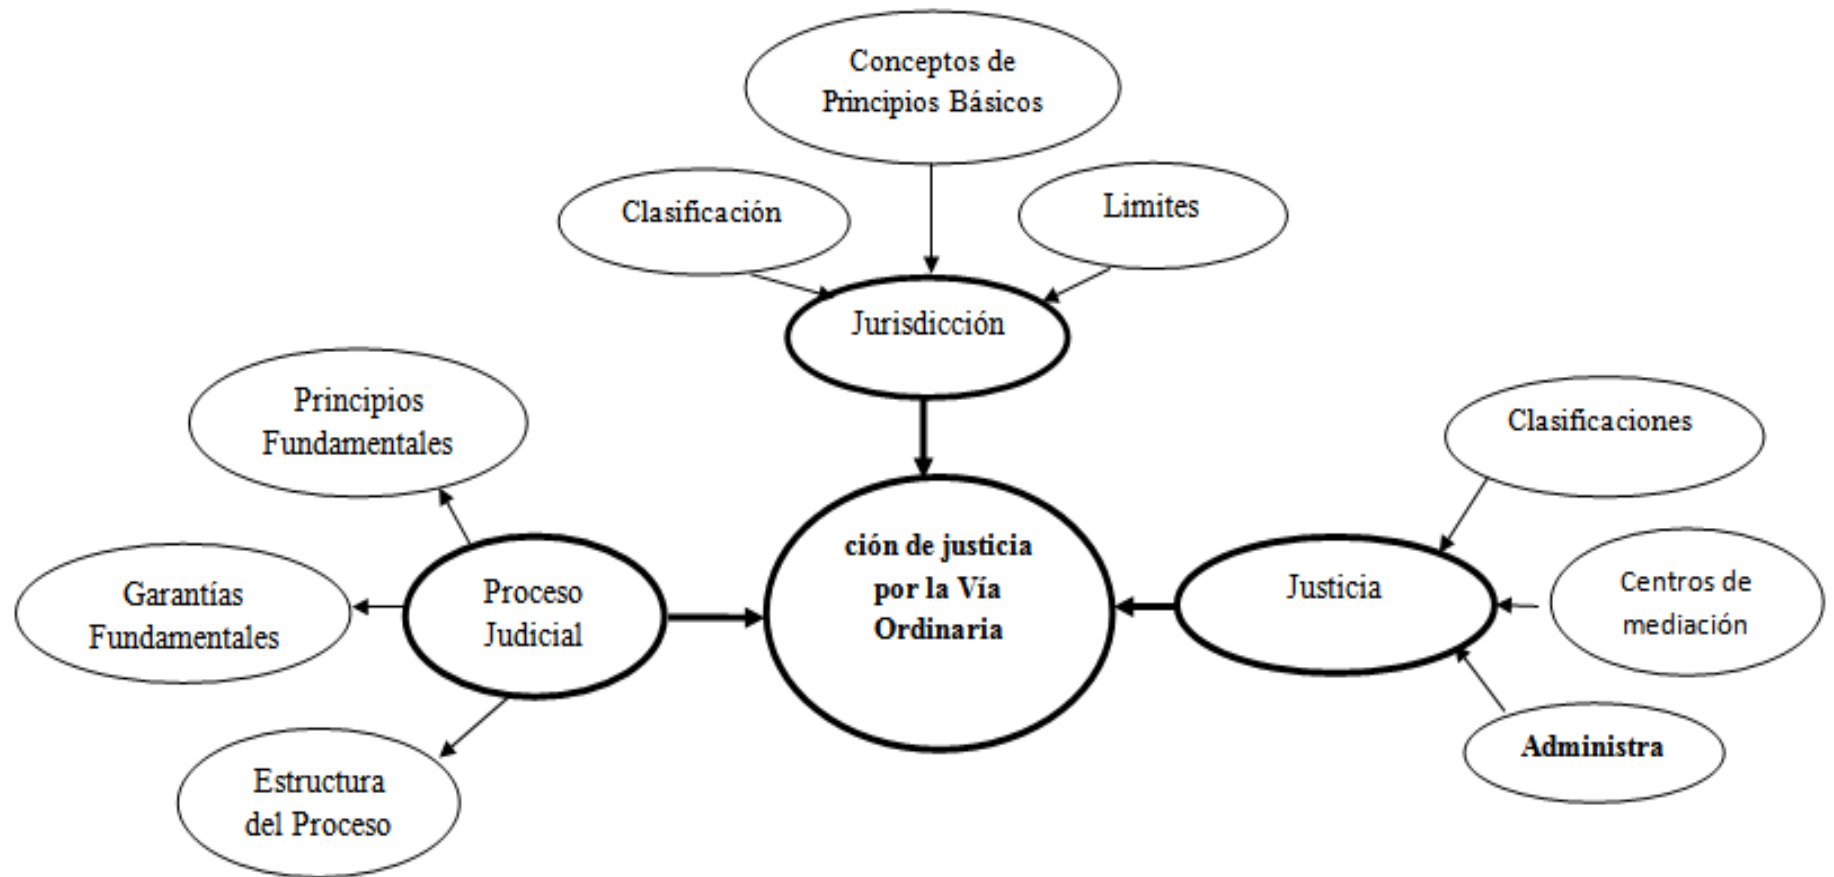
Conceptos de Principios Básicos

Clasificación

Limites

Jurisdicción

Principios Fundamentales

Clasificaciones

ción de justicia por la Vía Ordinaria

Garantías Fundamentales

Proceso Judicial

Justicia

Centros de mediación

Estructura del Proceso

Administra